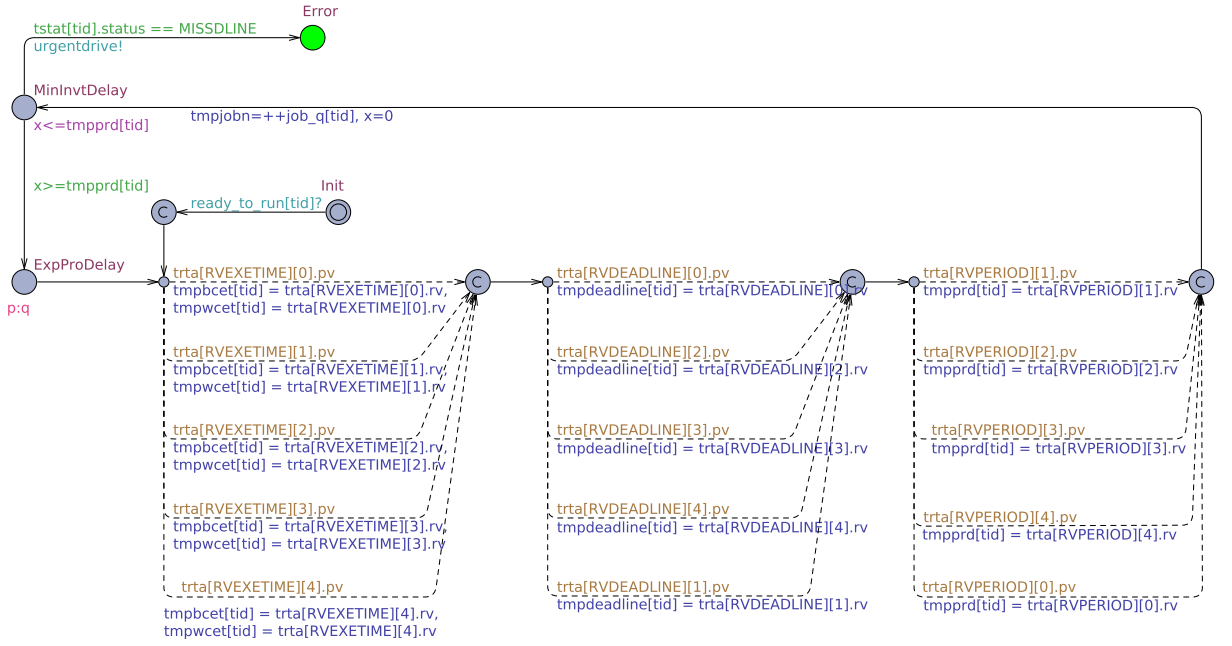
Error

tstat[tid].status == MISSDLINE
urgentdrive!

MinInvtDelay
x<=tmpprd[tid]

tmpjobn=++job_q[tid], x=0

x>=tmpprd[tid]

Init
ready_to_run[tid]?

ExpProDelay
p:q

trta[RVEXETIME][0].pv
tmpbcet[tid] = trta[RVEXETIME][0].rv,
tmpwcet[tid] = trta[RVEXETIME][0].rv

trta[RVEXETIME][1].pv
tmpbcet[tid] = trta[RVEXETIME][1].rv,
tmpwcet[tid] = trta[RVEXETIME][1].rv

trta[RVEXETIME][2].pv
tmpbcet[tid] = trta[RVEXETIME][2].rv,
tmpwcet[tid] = trta[RVEXETIME][2].rv

trta[RVEXETIME][3].pv
tmpbcet[tid] = trta[RVEXETIME][3].rv,
tmpwcet[tid] = trta[RVEXETIME][3].rv

trta[RVEXETIME][4].pv
tmpbcet[tid] = trta[RVEXETIME][4].rv,
tmpwcet[tid] = trta[RVEXETIME][4].rv

trta[RVDEADLINE][0].pv
tmpdeadline[tid] = trta[RVDEADLINE][0].rv

trta[RVDEADLINE][2].pv
tmpdeadline[tid] = trta[RVDEADLINE][2].rv

trta[RVDEADLINE][3].pv
tmpdeadline[tid] = trta[RVDEADLINE][3].rv

trta[RVDEADLINE][4].pv
tmpdeadline[tid] = trta[RVDEADLINE][4].rv

trta[RVDEADLINE][1].pv
tmpdeadline[tid] = trta[RVDEADLINE][1].rv

trta[RVPERIOD][1].pv
tmpprd[tid] = trta[RVPERIOD][1].rv

trta[RVPERIOD][2].pv
tmpprd[tid] = trta[RVPERIOD][2].rv

trta[RVPERIOD][3].pv
tmpprd[tid] = trta[RVPERIOD][3].rv

trta[RVPERIOD][4].pv
tmpprd[tid] = trta[RVPERIOD][4].rv

trta[RVPERIOD][0].pv
tmpprd[tid] = trta[RVPERIOD][0].rv